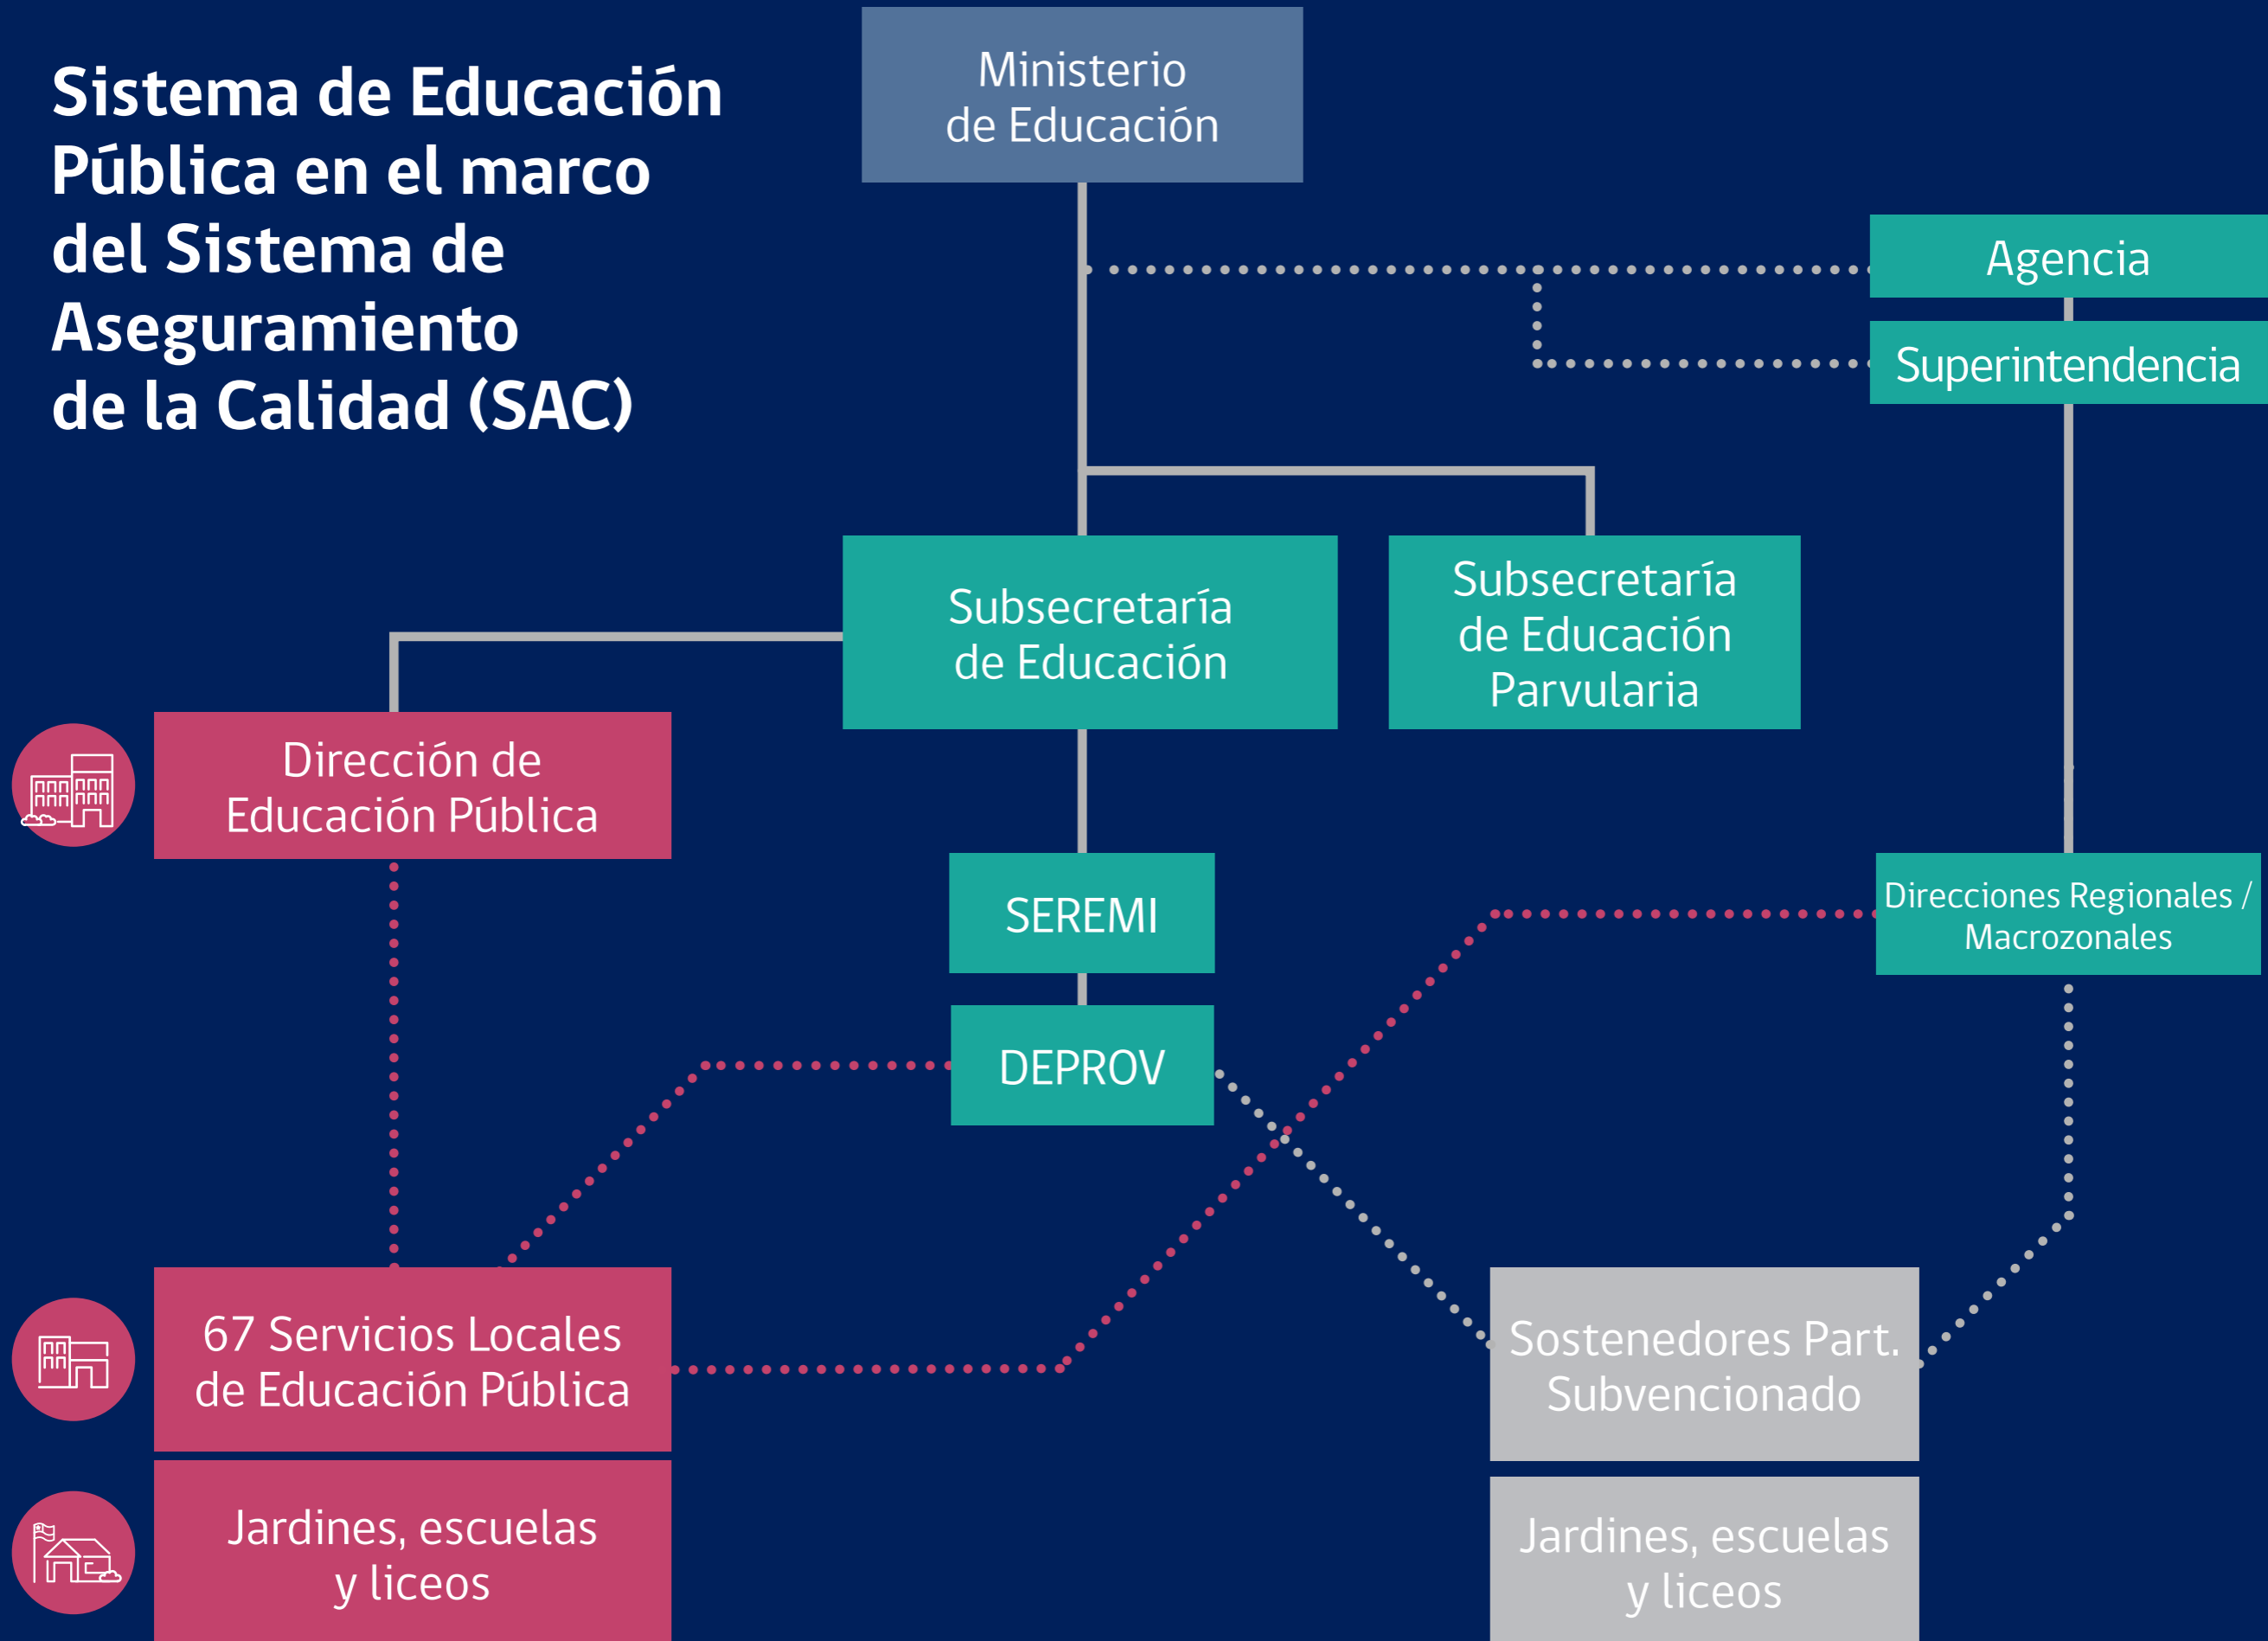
Sistema de Educación Pública en el marco del Sistema de Aseguramiento de la Calidad (SAC)

Ministerio de Educación

Agencia

Superintendencia

Subsecretaría de Educación

Subsecretaría de Educación Parvularia

Dirección de Educación Pública

SEREMI

Direcciones Regionales / Macrozonales

DEPROV

67 Servicios Locales de Educación Pública

Sostenedores Part. Subvencionado

Jardines, escuelas y liceos

Jardines, escuelas y liceos